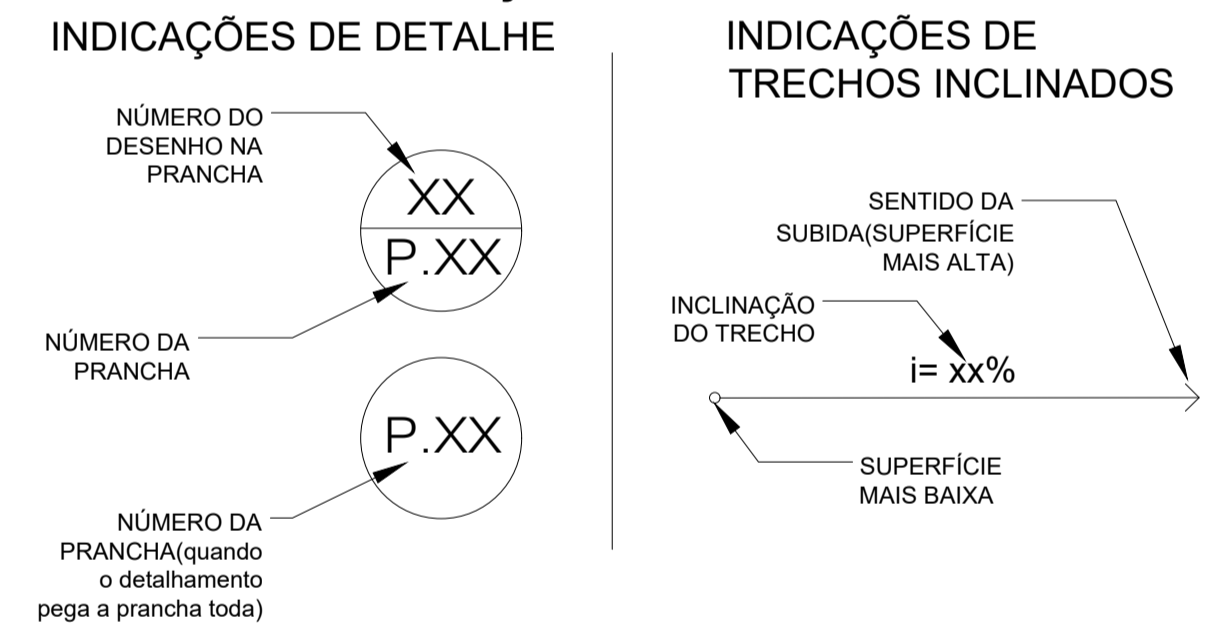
INDICAÇÕES DE DETALHE

NÚMERO DO DESENHO NA PRANCHA

XX

P.XX

NÚMERO DA PRANCHA

P.XX

NÚMERO DA PRANCHA(quando o detalhamento pega a prancha toda)

INDICAÇÕES DE TRECHOS INCLINADOS

SENTIDO DA SUBIDA(SUPERFÍCIE MAIS ALTA)

INCLINAÇÃO DO TRECHO

i= xx%

SUPERFÍCIE MAIS BAIXA